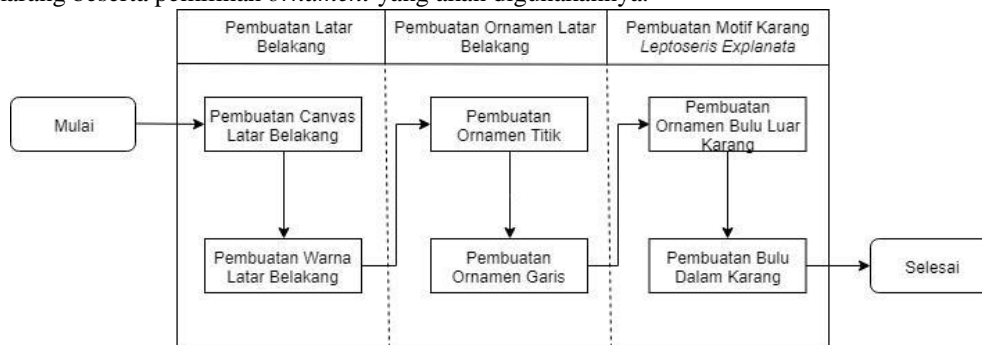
karang beserta pemilihan *ornamen* yang akan digunakannya.

Pembuatan Latar Belakang

Pembuatan Ornamen Latar Belakang

Pembuatan Motif Karang *Leptoseris Explanata*

Mulai

Pembuatan Canvas Latar Belakang

Pembuatan Warna Latar Belakang

Pembuatan Ornamen Titik

Pembuatan Ornamen Garis

Pembuatan Ornamen Bulu Luar Karang

Pembuatan Bulu Dalam Karang

Selesai